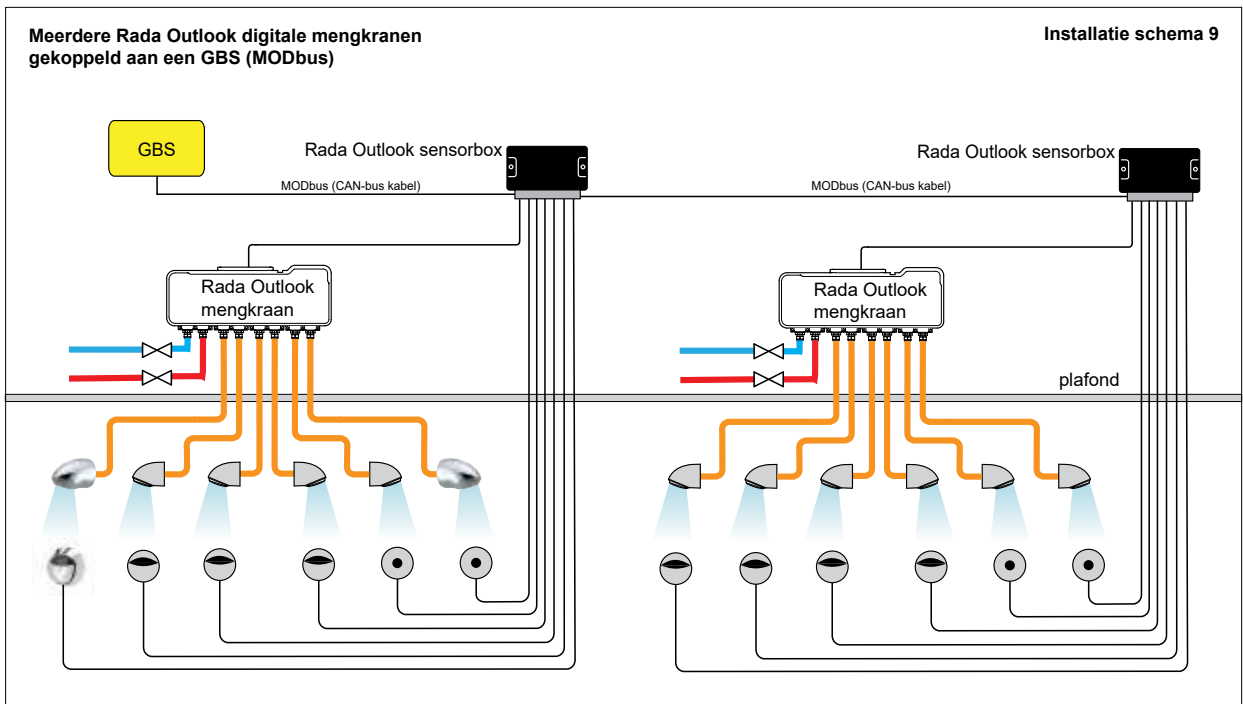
Meerdere Rada Outlook digitale mengkranen gekoppeld aan een GBS (MODbus)

Installatie schema 9

GBS

Rada Outlook sensorbox

MODbus (CAN-bus kabel)

Rada Outlook sensorbox

MODbus (CAN-bus kabel)

Rada Outlook mengkraan

Rada Outlook mengkraan

plafond